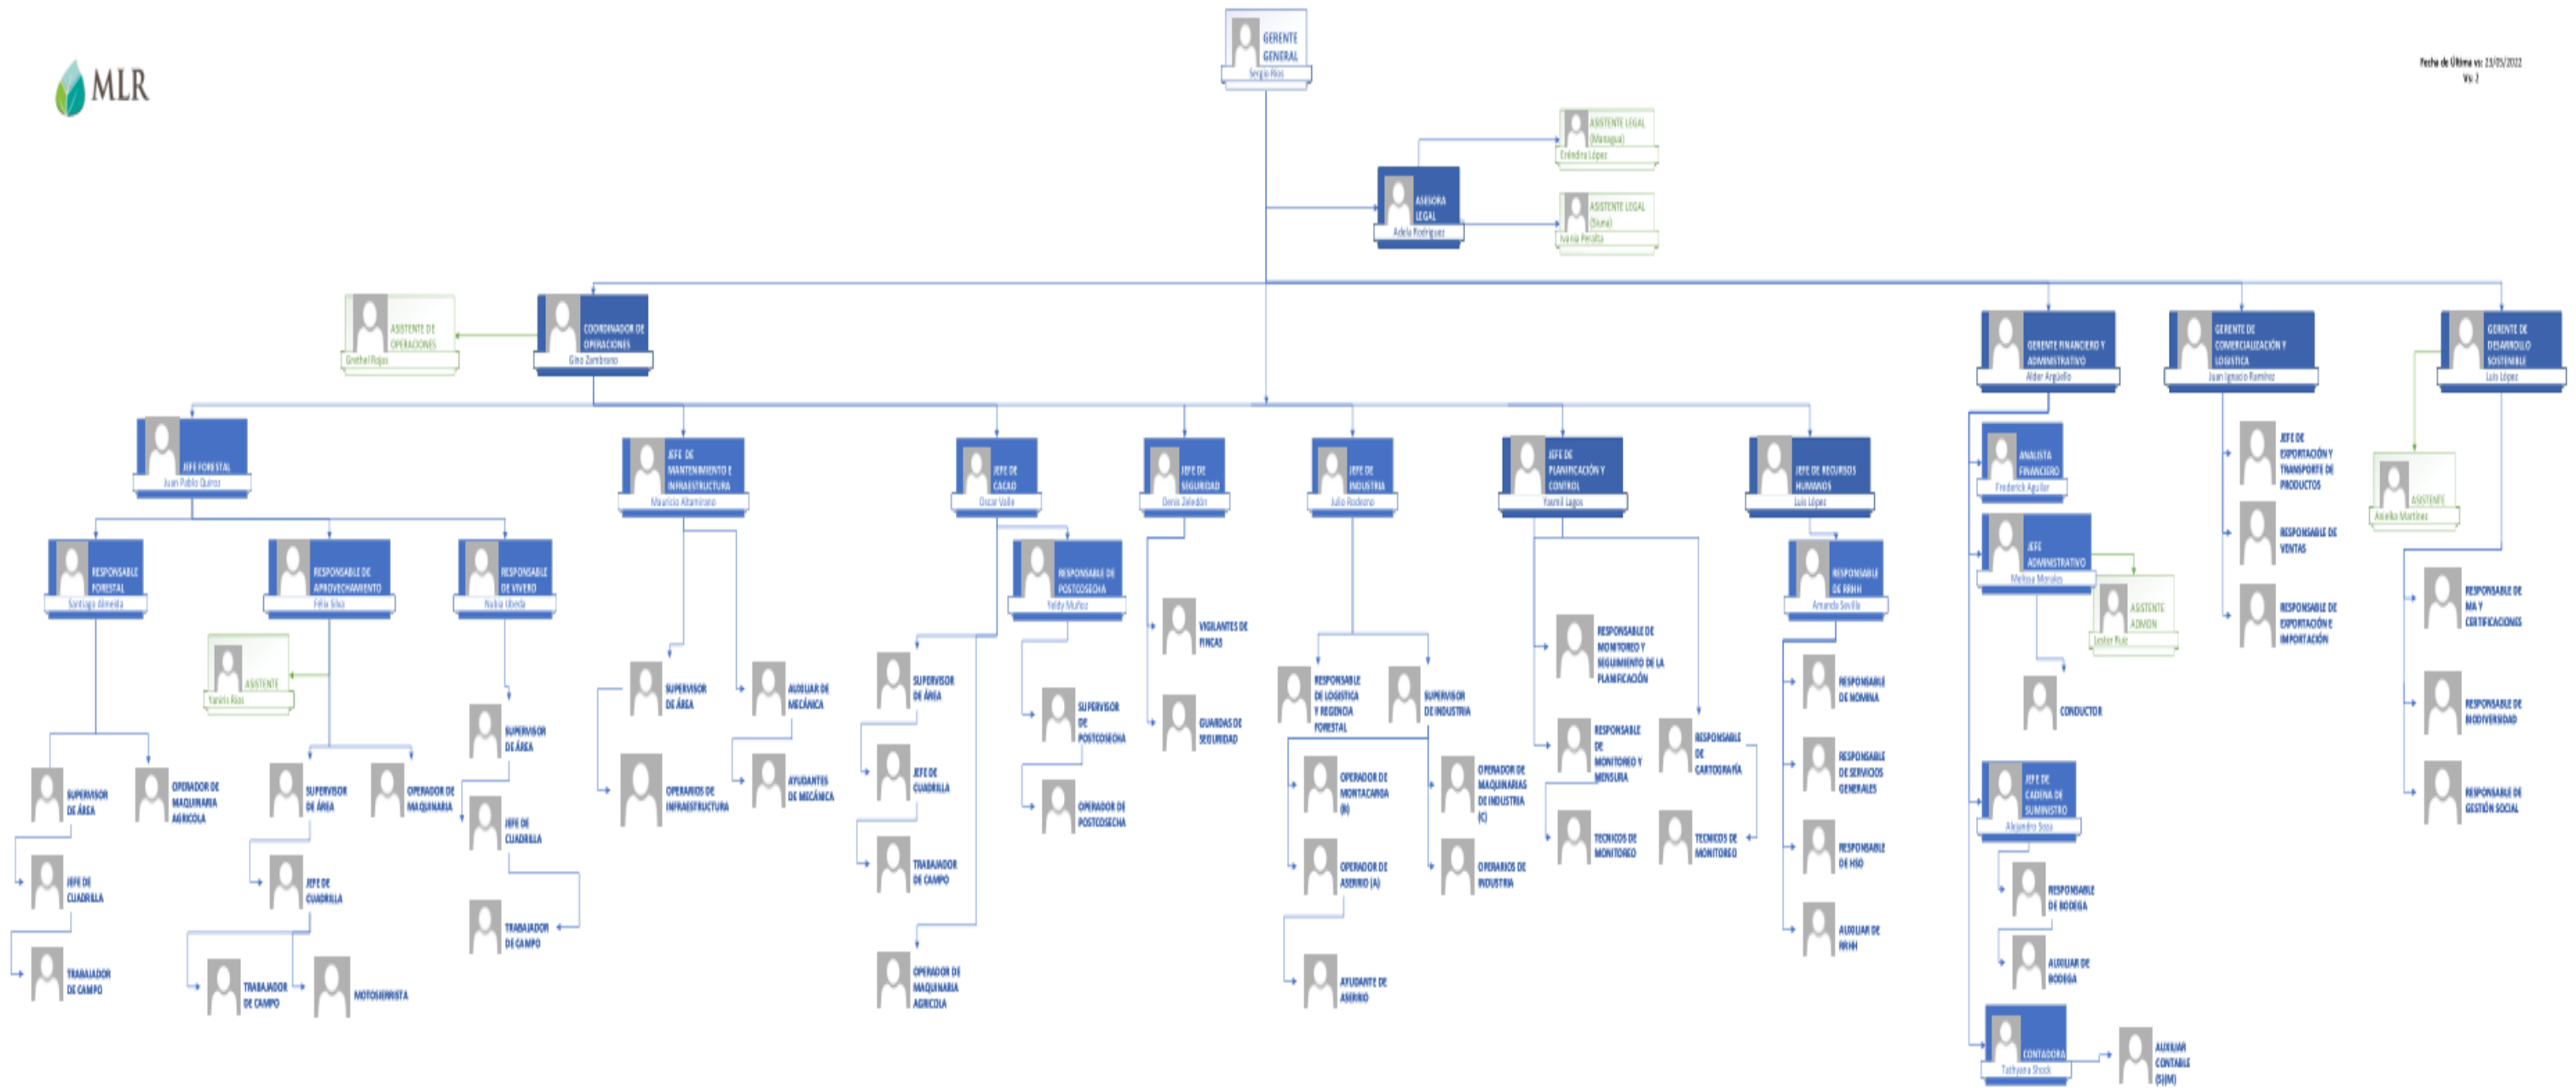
MLR

Fecha de Última vs: 23/05/2022
Vs: 2

GERENTE GENERAL
Sergio Ríos

ASESORA LEGAL
Adela Rodríguez

ASISTENTE LEGAL (Managua)
Erándira López

ASISTENTE LEGAL (Diriá)
Ivania Peralta

COORDINADOR DE OPERACIONES
Gino Zambrano

ASISTENTE DE OPERACIONES
Grethel Rojas

GERENTE FINANCIERO Y ADMINISTRATIVO
Alder Argüello

GERENTE DE COMERCIALIZACIÓN Y LOGISTICA
Juan Ignacio Ramírez

GERENTE DE DESARROLLO SOSTENIBLE
Luis López

JEFE FORESTAL
Juan Pablo Quiroz

JEFE DE MANTENIMIENTO E INFRAESTRUCTURA
Mauricio Altamirano

JEFE DE CACAO
Oscar Valle

JEFE DE SEGURIDAD
Denis Zeledón

JEFE DE INDUSTRIA
Julio Rodeano

JEFE DE PLANIFICACIÓN Y CONTROL
Yasmil Lagos

JEFE DE RECURSOS HUMANOS
Luis López

RESPONSABLE FORESTAL
Santiago Almeida

RESPONSABLE DE APROVECHAMIENTO
Félix Silva

RESPONSABLE DE VIVERO
Nubia Ubeda

ASISTENTE
Yarelis Ríos

SUPERVISOR DE ÁREA

OPERADOR DE MAQUINARIA AGRICOLA

JEFE DE CUADRILLA

TRABAJADOR DE CAMPO

SUPERVISOR DE ÁREA

OPERADOR DE MAQUINARIA

JEFE DE CUADRILLA

TRABAJADOR DE CAMPO

MOTOSIERRISTA

SUPERVISOR DE ÁREA

JEFE DE CUADRILLA

TRABAJADOR DE CAMPO

SUPERVISOR DE ÁREA

AUXILIAR DE MECÁNICA

OPERARIOS DE INFRAESTRUCTURA

AYUDANTES DE MECÁNICA

RESPONSABLE DE POSTCOSECHA
Yeldy Muñoz

SUPERVISOR DE ÁREA

JEFE DE CUADRILLA

TRABAJADOR DE CAMPO

OPERADOR DE MAQUINARIA AGRICOLA

SUPERVISOR DE POSTCOSECHA

OPERADOR DE POSTCOSECHA

VIGILANTES DE FINCAS

GUARDAS DE SEGURIDAD

RESPONSABLE DE LOGISTICA Y REGENCIA FORESTAL

SUPERVISOR DE INDUSTRIA

OPERADOR DE MONTACARGA (B)

OPERADOR DE MAQUINARIAS DE INDUSTRIA (C)

OPERADOR DE ASERRIO (A)

OPERARIOS DE INDUSTRIA

AYUDANTE DE ASERRIO

RESPONSABLE DE MONITOREO Y SEGUIMIENTO DE LA PLANIFICACIÓN

RESPONSABLE DE MONITOREO Y MENSURA

RESPONSABLE DE CARTOGRAFÍA

TECNICOS DE MONITOREO

TECNICOS DE MONITOREO

RESPONSABLE DE RRHH
Amanda Sevilla

RESPONSABLE DE NOMINA

RESPONSABLE DE SERVICIOS GENERALES

RESPONSABLE DE HSO

AUXILIAR DE RRHH

ANALISTA FINANCIERO
Frederick Aguilar

JEFE ADMINISTRATIVO
Melissa Morales

ASISTENTE ADMON
Lester Ruiz

CONDUCTOR

JEFE DE CADENA DE SUMINISTRO
Alejandro Sosa

RESPONSABLE DE BODEGA

AUXILIAR DE BODEGA

CONTADORA
Tathyana Shock

AUXILIAR CONTABLE (SIM)

JEFE DE EXPORTACIÓN Y TRANSPORTE DE PRODUCTOS

RESPONSABLE DE VENTAS

RESPONSABLE DE EXPORTACIÓN E IMPORTACIÓN

ASISTENTE
Anielka Martínez

RESPONSABLE DE MA Y CERTIFICACIONES

RESPONSABLE DE BIODIVERSIDAD

RESPONSABLE DE GESTIÓN SOCIAL